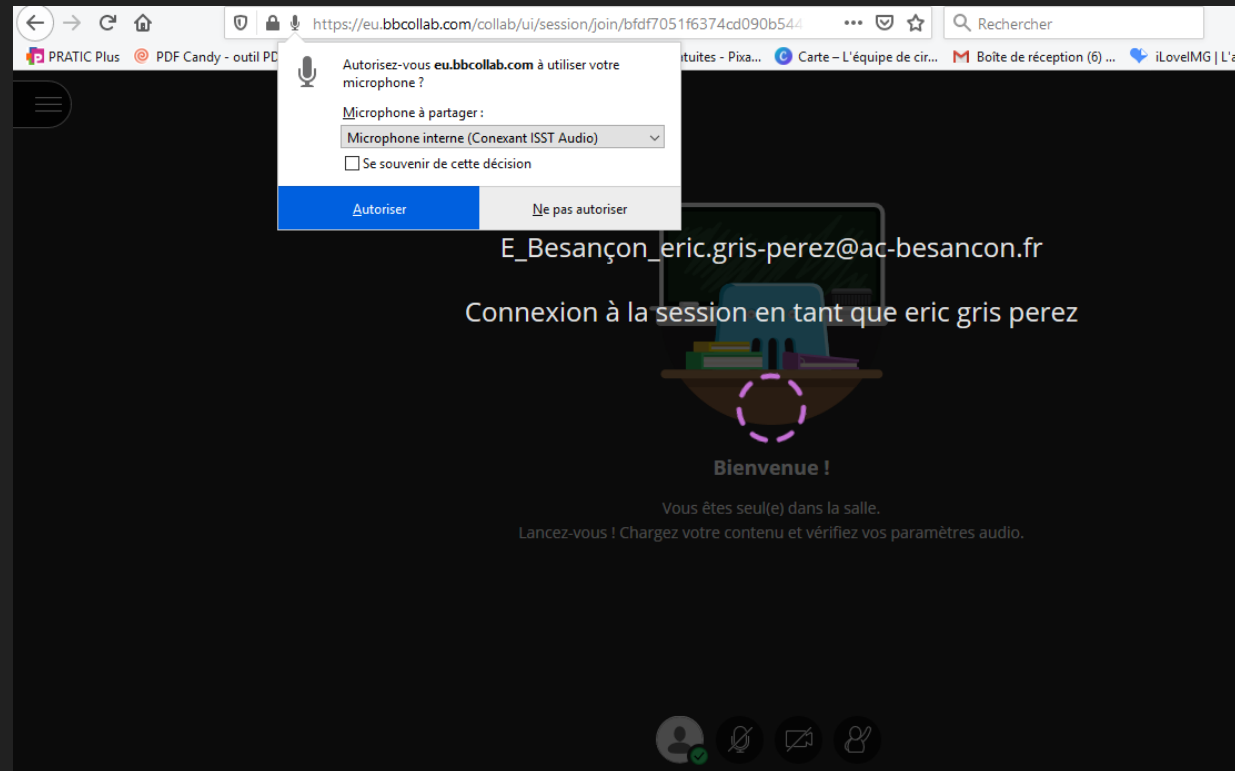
https://eu.bbcollab.com/collab/ui/session/join/bfdf7051f6374cd090b544

Rechercher

PRATIC Plus PDF Candy - outil PD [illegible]tuites - Pixa... Carte – L'équipe de cir... Boîte de réception (6) ... iLoveIMG | L'a

Autorisez-vous eu.bbcollab.com à utiliser votre microphone ?

Microphone à partager :

Microphone interne (Conexant ISST Audio)

Se souvenir de cette décision

Autoriser

Ne pas autoriser

E_Besançon_eric.gris-perez@ac-besancon.fr

Connexion à la session en tant que eric gris perez

Bienvenue !

Vous êtes seul(e) dans la salle.

Lancez-vous ! Chargez votre contenu et vérifiez vos paramètres audio.